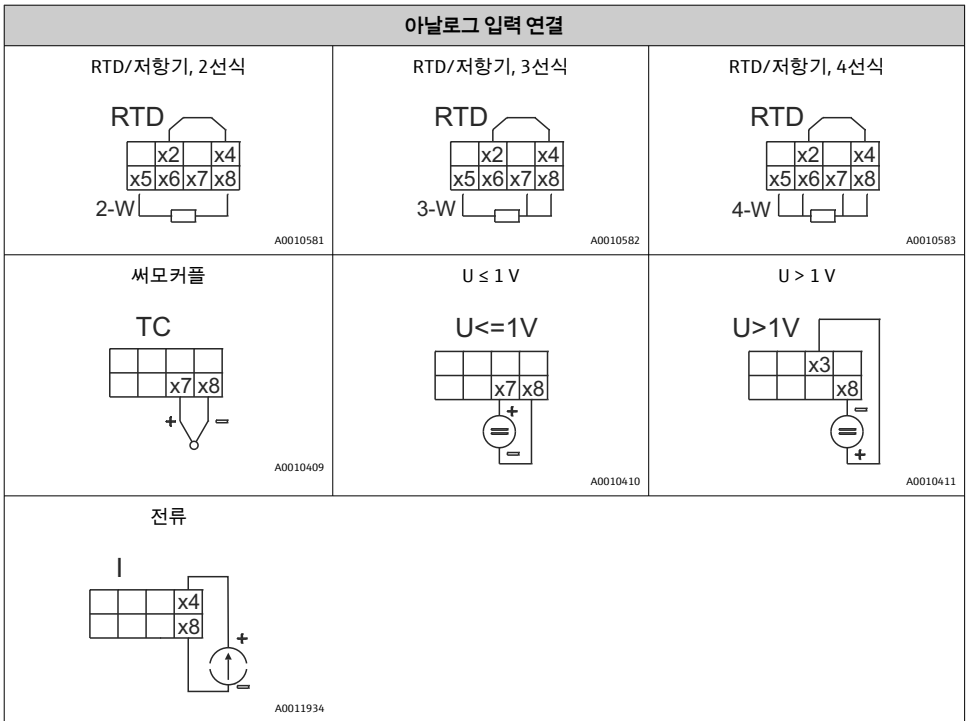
| 아날로그 입력 연결 | | |
|---|---|---|
| RTD/저항기, 2선식<br>RTD<br>x2 x4<br>x5 x6 x7 x8<br>2-W<br>A0010581 | RTD/저항기, 3선식<br>RTD<br>x2 x4<br>x5 x6 x7 x8<br>3-W<br>A0010582 | RTD/저항기, 4선식<br>RTD<br>x2 x4<br>x5 x6 x7 x8<br>4-W<br>A0010583 |
| 써모커플<br>TC<br>x7 x8<br>+ −<br>A0010409 | U ≤ 1 V<br>U<=1V<br>x7 x8<br>+ −<br>A0010410 | U > 1 V<br>U>1V<br>x3<br>x8<br>− +<br>A0010411 |
| 전류<br>I<br>x4<br>x8<br>+ −<br>A0011934 | | |